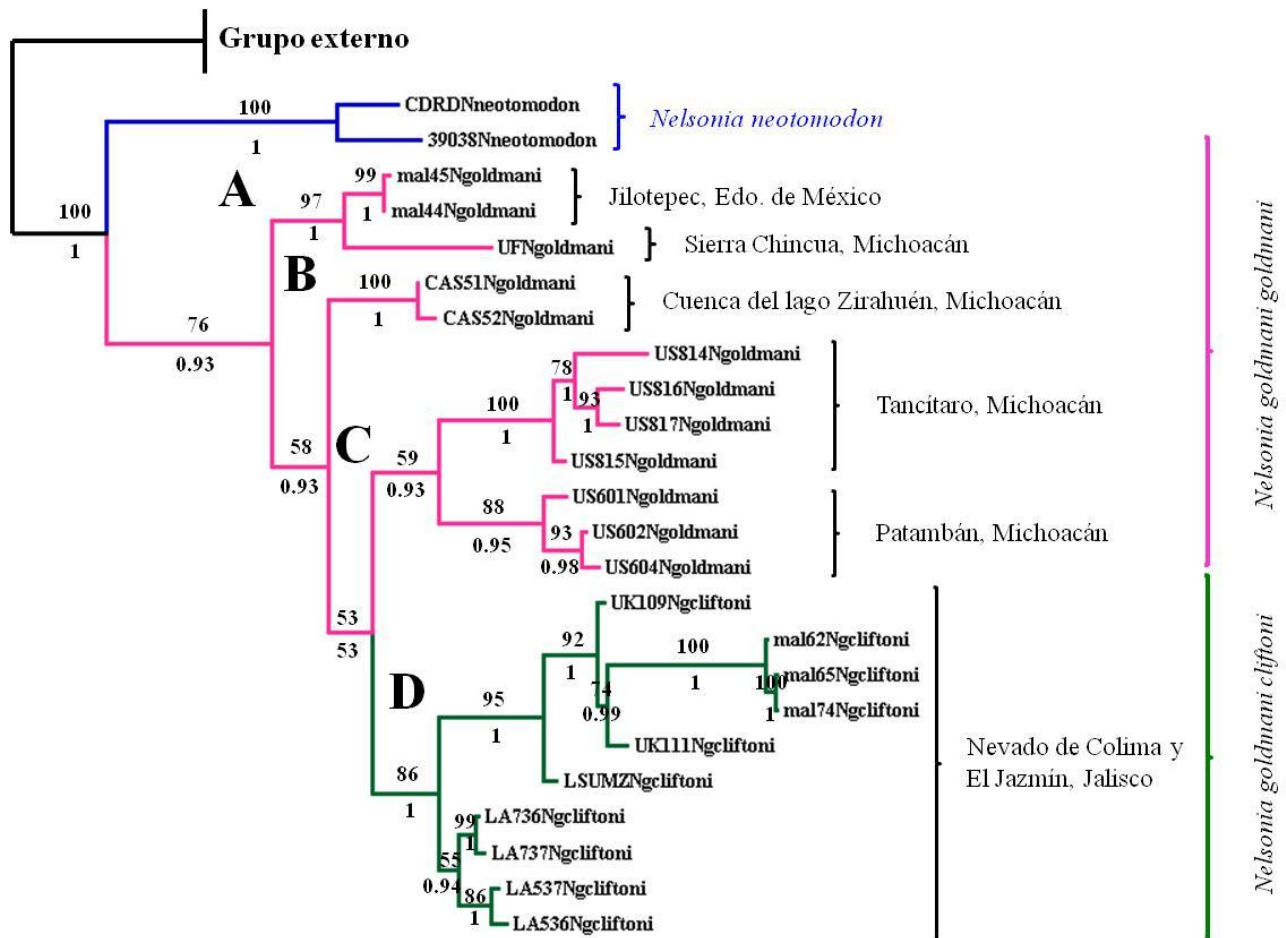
Grupo externo

100
1
CDRDNneotomodon
39038Nneotomodon
Nelsonia neotomodon

100
1

A
99
mal45Ngoldmani
1
mal44Ngoldmani
Jilotepec, Edo. de México
97
1
UFNgoldmani
Sierra Chincua, Michoacán

B
100
CAS51Ngoldmani
1
CAS52Ngoldmani
Cuenca del lago Zirahuén, Michoacán

76
0.93

78
US814Ngoldmani
1
93
US816Ngoldmani
1
US817Ngoldmani
100
1
US815Ngoldmani
Tancítaro, Michoacán

58
0.93
C
59
0.93

88
US601Ngoldmani
93
US602Ngoldmani
0.95
0.98
US604Ngoldmani
Patambán, Michoacán

Nelsonia goldmani goldmani

53
53

UK109Ngcliftoni
92
1
100
mal62Ngcliftoni
1
100
mal65Ngcliftoni
1
mal74Ngcliftoni
74
0.99
D
95
1
UK111Ngcliftoni
LSUMZNgcliftoni
86
1
99
LA736Ngcliftoni
1
LA737Ngcliftoni
55
0.94
86
LA537Ngcliftoni
1
LA536Ngcliftoni

Nevado de Colima y El Jazmín, Jalisco

Nelsonia goldmani cliftoni